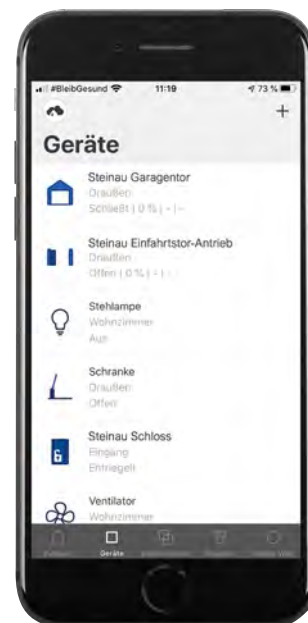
#BleibGesund 11:19 73 %

+

Geräte

Steinau Garagentor
Draußen
Schließt | 0 % | - | -

Steinau Einfahrtstor-Antrieb
Draußen
Offen | 0 % | - | -

Stehlampe
Wohnzimmer
Aus

Schranke
Draußen
Offen

Steinau Schloss
Eingang
Entriegelt

Ventilator
Wohnzimmer

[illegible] Geräte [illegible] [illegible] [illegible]